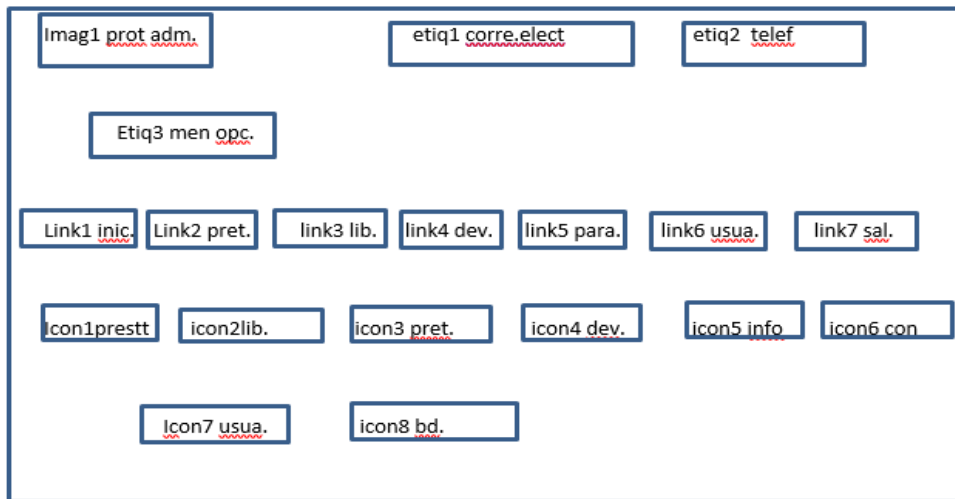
Imag1 prot adm.

etiq1 corre.elect

etiq2 telef

Etiq3 men opc.

Link1 inic.

Link2 pret.

link3 lib.

link4 dev.

link5 para.

link6 usua.

link7 sal.

Icon1prestt

icon2lib.

icon3 pret.

icon4 dev.

icon5 info

icon6 con

Icon7 usua.

icon8 bd.